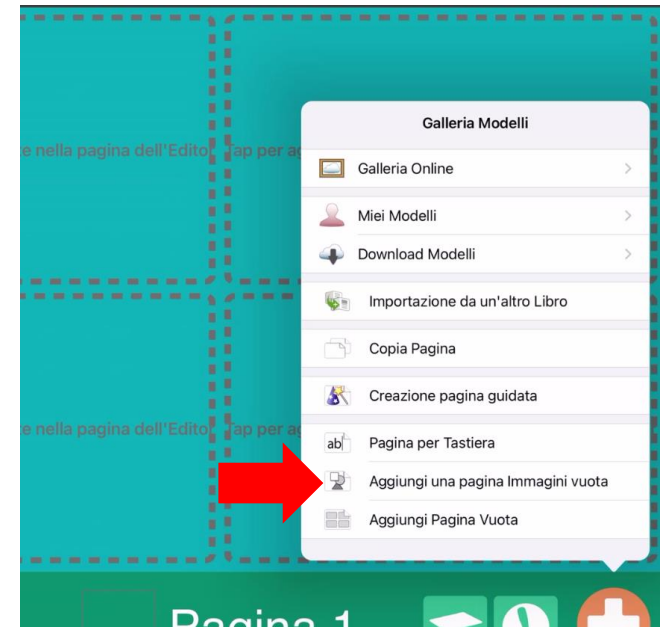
e nella pagina dell'Edito

Tap per ag

e nella pagina dell'Edito

Tap per ag

Galleria Modelli

Galleria Online

Miei Modelli

Download Modelli

Importazione da un'altro Libro

Copia Pagina

Creazione pagina guidata

ab

Pagina per Tastiera

Aggiungi una pagina Immagini vuota

Aggiungi Pagina Vuota

Pagina 1